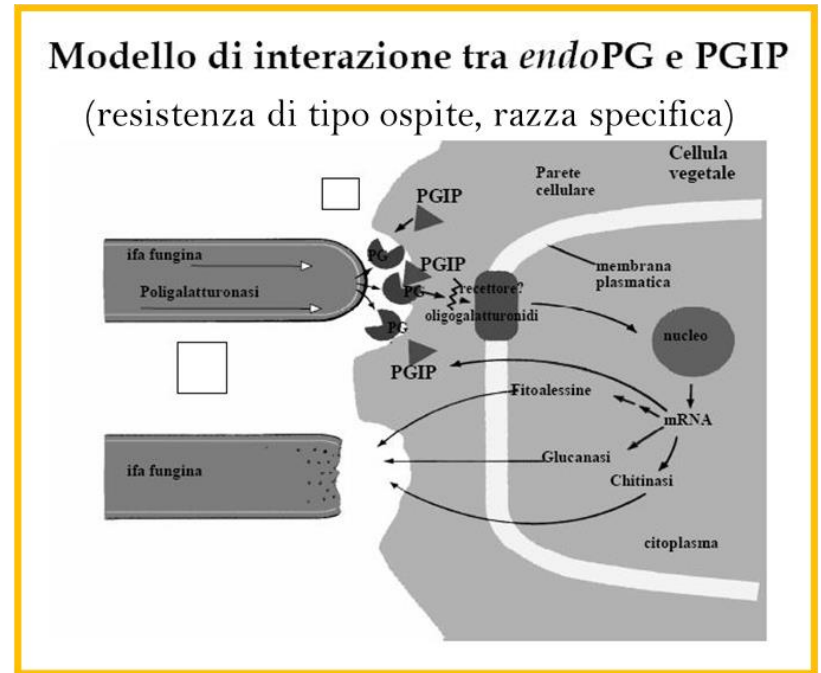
Modello di interazione tra *endo*PG e PGIP

(resistenza di tipo ospite, razza specifica)

Cellula vegetale

Parete cellulare

PGIP

ifa fungina

Poligalatturonasi

PG

PGIP

PG

recettore?

membrana plasmatica

PG

oligogalatturonidi

nucleo

PGIP

Fitoalessine

mRNA

ifa fungina

Glucanasi

Chitinasi

citoplasma